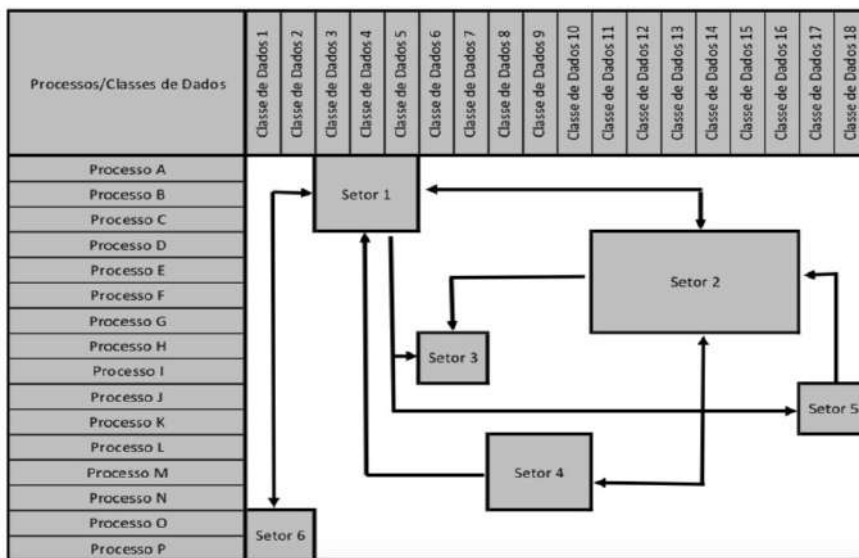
| Processos/Classes de Dados | Classe de Dados 1 | Classe de Dados 2 | Classe de Dados 3 | Classe de Dados 4 | Classe de Dados 5 | Classe de Dados 6 | Classe de Dados 7 | Classe de Dados 8 | Classe de Dados 9 | Classe de Dados 10 | Classe de Dados 11 | Classe de Dados 12 | Classe de Dados 13 | Classe de Dados 14 | Classe de Dados 15 | Classe de Dados 16 | Classe de Dados 17 | Classe de Dados 18 |
|---|---|---|---|---|---|---|---|---|---|---|---|---|---|---|---|---|---|---|
| Processo A | | | | | | | | | | | | | | | | | | |
| Processo B | | | | | | | | | | | | | | | | | | |
| Processo C | | | | | | | | | | | | | | | | | | |
| Processo D | | | | | | | | | | | | | | | | | | |
| Processo E | | | | | | | | | | | | | | | | | | |
| Processo F | | | | | | | | | | | | | | | | | | |
| Processo G | | | | | | | | | | | | | | | | | | |
| Processo H | | | | | | | | | | | | | | | | | | |
| Processo I | | | | | | | | | | | | | | | | | | |
| Processo J | | | | | | | | | | | | | | | | | | |
| Processo K | | | | | | | | | | | | | | | | | | |
| Processo L | | | | | | | | | | | | | | | | | | |
| Processo M | | | | | | | | | | | | | | | | | | |
| Processo N | | | | | | | | | | | | | | | | | | |
| Processo O | | | | | | | | | | | | | | | | | | |
| Processo P | | | | | | | | | | | | | | | | | | |

Setor 1

Setor 2

Setor 3

Setor 5

Setor 4

Setor 6